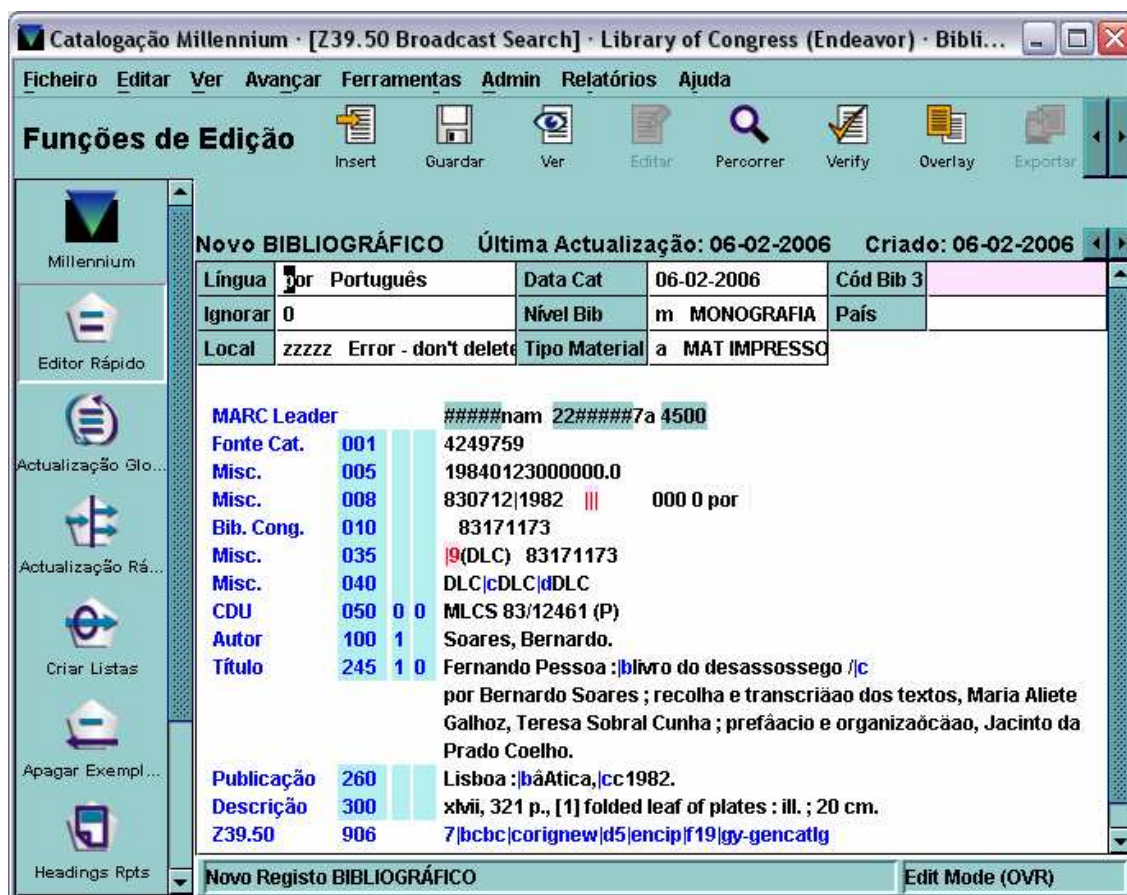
Catalogação Millennium · [Z39.50 Broadcast Search] · Library of Congress (Endeavor) · Bibli...

Ficheiro Editar Ver Avançar Ferramentas Admin Relatórios Ajuda

Funções de Edição

Insert Guardar Ver Editar Percorrer Verify Overlay Exportar

Millennium

Editor Rápido

Actualização Glo...

Actualização Rá...

Criar Listas

Apagar Exempl...

Headings Rpts

Novo BIBLIOGRÁFICO Última Actualização: 06-02-2006 Criado: 06-02-2006

| Língua | por Português | Data Cat | 06-02-2006 | Cód Bib 3 | |
|---|---|---|---|---|---|
| Ignorar | 0 | Nível Bib | m MONOGRAFIA | País | |
| Local | zzzzz Error - don't delete | Tipo Material | a MAT IMPRESSO | | |

MARC Leader #####nam 22#####7a 4500
Fonte Cat. 001 4249759
Misc. 005 19840123000000.0
Misc. 008 830712|1982 ||| 000 0 por
Bib. Cong. 010 83171173
Misc. 035 |9(DLC) 83171173
Misc. 040 DLC|cDLC|dDLC
CDU 050 0 0 MLCS 83/12461 (P)
Autor 100 1 Soares, Bernardo.
Título 245 1 0 Fernando Pessoa :|blivro do desassossego /|c por Bernardo Soares ; recolha e transcriãao dos textos, Maria Aliete Galhoz, Teresa Sobral Cunha ; prefâacio e organizaöcãao, Jacinto da Prado Coelho.
Publicação 260 Lisboa :|bâAtica,|cc1982.
Descrição 300 xlvii, 321 p., [1] folded leaf of plates : ill. ; 20 cm.
Z39.50 906 7|bcbc|corignew|d5|encip|f19|gy-gencatlg

Novo Registo BIBLIOGRÁFICO Edit Mode (OVR)